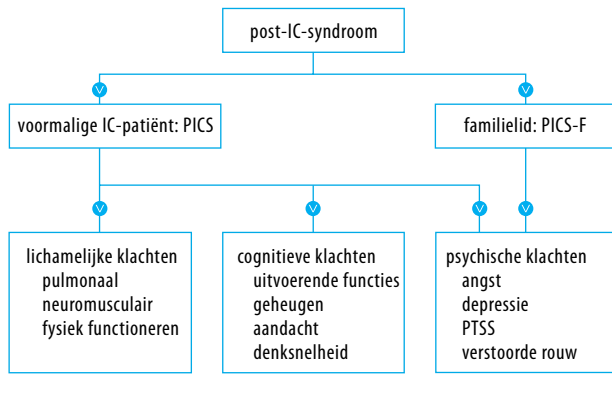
post-IC-syndroom

voormalige IC-patiënt: PICS

familielid: PICS-F

lichamelijke klachten
pulmonaal
neuromusculair
fysiek functioneren

cognitieve klachten
uitvoerende functies
geheugen
aandacht
denksnelheid

psychische klachten
angst
depressie
PTSS
verstoorde rouw